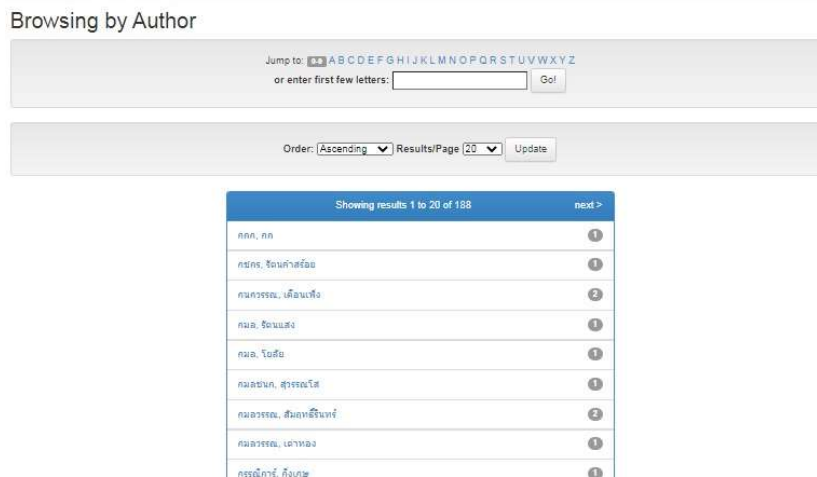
Browsing by Author

Jump to: 0-9 A B C D E F G H I J K L M N O P Q R S T U V W X Y Z
or enter first few letters: Go!

Order: Ascending Results/Page 20 Update

Showing results 1 to 20 of 188 next >

กกก, กก 1
กชกร, รัตนคำสร้อย 1
กนกวรรณ, เดือนเพ็ง 2
กมล, รัตนแสง 1
กมล, โอสัย 1
กมลชนก, สุวรรณโส 1
กมลวรรณ, สัมฤทธิ์จันทร์ 2
กมลวรรณ, เถาทอง 1
กรรณิการ์, กิ่งเกษ 1